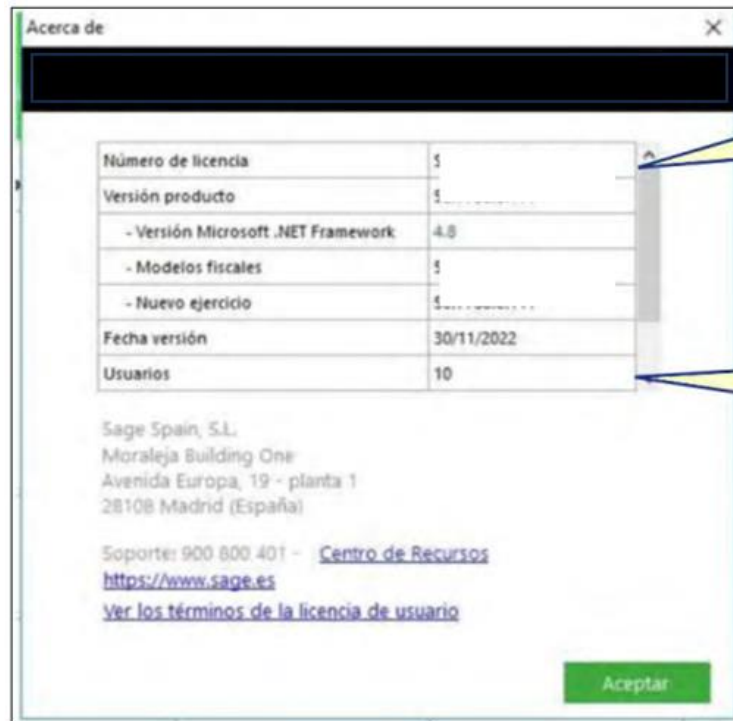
Acerca de

| Número de licencia | 5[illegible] |
|---|---|
| Versión producto | 5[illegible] |
| - Versión Microsoft .NET Framework | 4.8 |
| - Modelos fiscales | 5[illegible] |
| - Nuevo ejercicio | 5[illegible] |
| Fecha versión | 30/11/2022 |
| Usuarios | 10 |

Sage Spain, S.L.
Moraleja Building One
Avenida Europa, 19 - planta 1
28108 Madrid (España)

Soporte: 900 800 401 - Centro de Recursos
https://www.sage.es
Ver los términos de la licencia de usuario

Aceptar